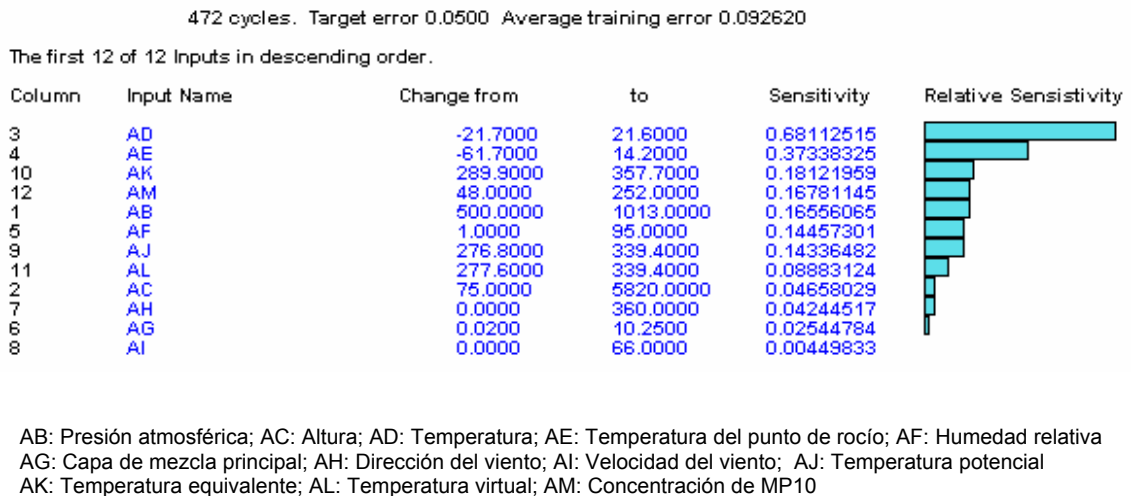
472 cycles. Target error 0.0500 Average training error 0.092620

The first 12 of 12 Inputs in descending order.

| Column | Input Name | Change from | to | Sensitivity | Relative Sensistivity |
|---|---|---|---|---|---|
| 3 | AD | -21.7000 | 21.6000 | 0.68112515 | |
| 4 | AE | -61.7000 | 14.2000 | 0.37338325 | |
| 10 | AK | 289.9000 | 357.7000 | 0.18121959 | |
| 12 | AM | 48.0000 | 252.0000 | 0.16781145 | |
| 1 | AB | 500.0000 | 1013.0000 | 0.16556065 | |
| 5 | AF | 1.0000 | 95.0000 | 0.14457301 | |
| 9 | AJ | 276.8000 | 339.4000 | 0.14336482 | |
| 11 | AL | 277.6000 | 339.4000 | 0.08883124 | |
| 2 | AC | 75.0000 | 5820.0000 | 0.04658029 | |
| 7 | AH | 0.0000 | 360.0000 | 0.04244517 | |
| 6 | AG | 0.0200 | 10.2500 | 0.02544784 | |
| 8 | AI | 0.0000 | 66.0000 | 0.00449833 | |

AB: Presión atmosférica; AC: Altura; AD: Temperatura; AE: Temperatura del punto de rocío; AF: Humedad relativa AG: Capa de mezcla principal; AH: Dirección del viento; AI: Velocidad del viento; AJ: Temperatura potencial AK: Temperatura equivalente; AL: Temperatura virtual; AM: Concentración de MP10